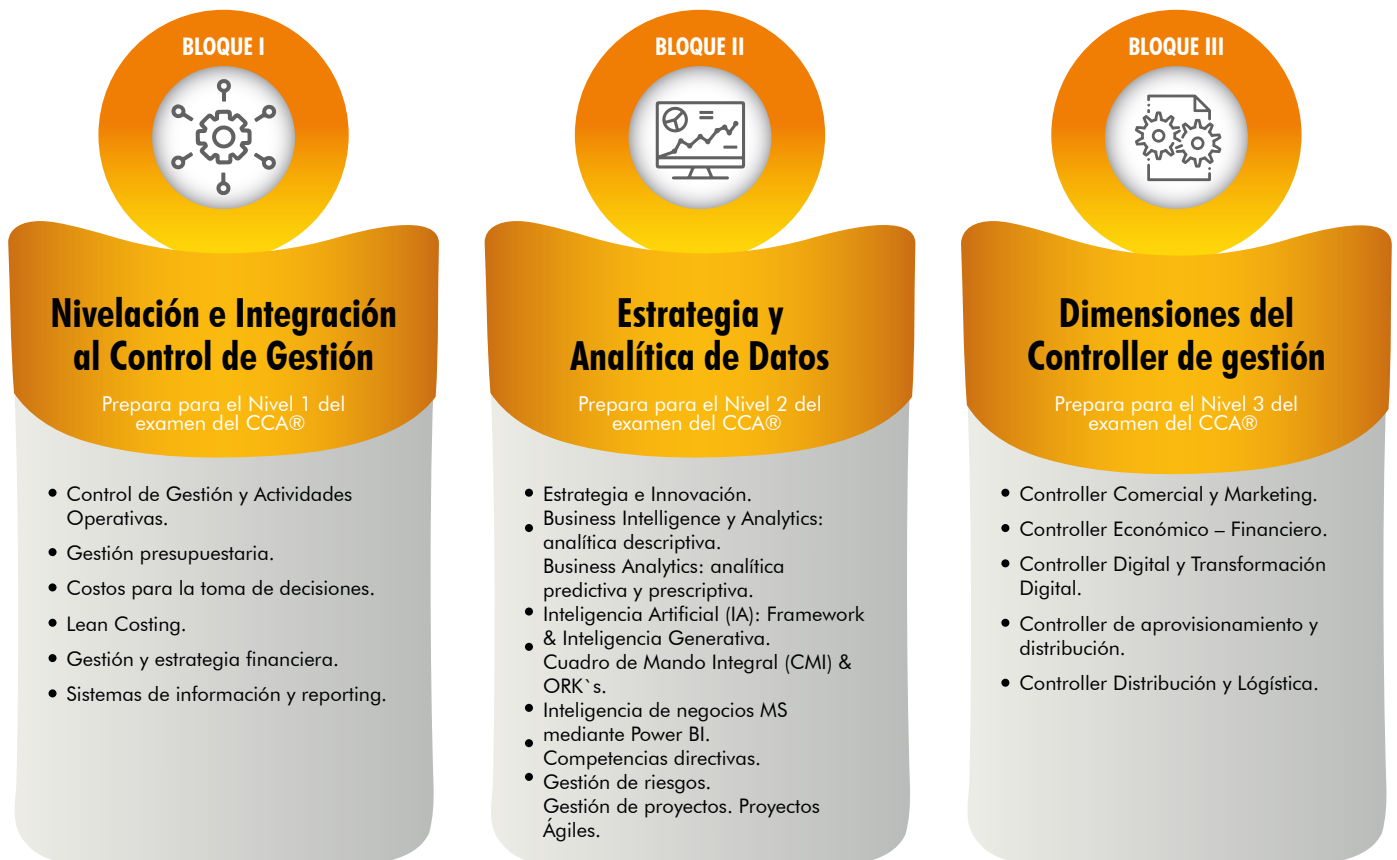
BLOQUE I

Nivelación e Integración al Control de Gestión

Prepara para el Nivel 1 del examen del CCA®

- Control de Gestión y Actividades Operativas.
- Gestión presupuestaria.
- Costos para la toma de decisiones.
- Lean Costing.
- Gestión y estrategia financiera.
- Sistemas de información y reporting.

BLOQUE II

Estrategia y Analítica de Datos

Prepara para el Nivel 2 del examen del CCA®

- Estrategia e Innovación.
- Business Intelligence y Analytics: analítica descriptiva.
Business Analytics: analítica predictiva y prescriptiva.
- Inteligencia Artificial (IA): Framework & Inteligencia Generativa.
- Cuadro de Mando Integral (CMI) & ORK`s.
- Inteligencia de negocios MS mediante Power BI.
- Competencias directivas.
- Gestión de riesgos.
Gestión de proyectos. Proyectos Ágiles.

BLOQUE III

Dimensiones del Controller de gestión

Prepara para el Nivel 3 del examen del CCA®

- Controller Comercial y Marketing.
- Controller Económico – Financiero.
- Controller Digital y Transformación Digital.
- Controller de aprovisionamiento y distribución.
- Controller Distribución y Logística.